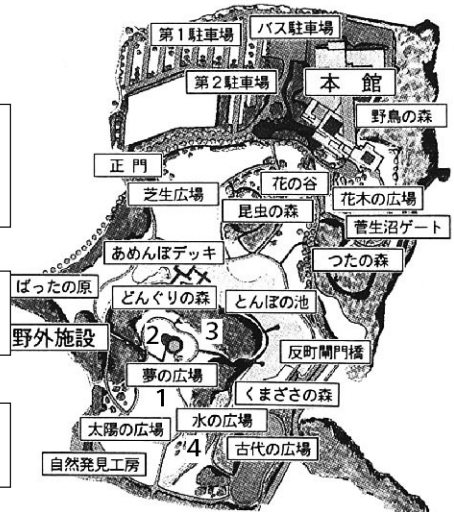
第1駐車場
バス駐車場
第2駐車場
本 館
野鳥の森
正 門
花の谷
芝生広場
花木の広場
昆虫の森
菅生沼ゲート
あめんぼデッキ
つたの森
ばったの原
どんぐりの森
とんぼの池
野外施設
2
3
反町閘門橋
夢の広場
1
くまざさの森
水の広場
太陽の広場
4
古代の広場
自然発見工房